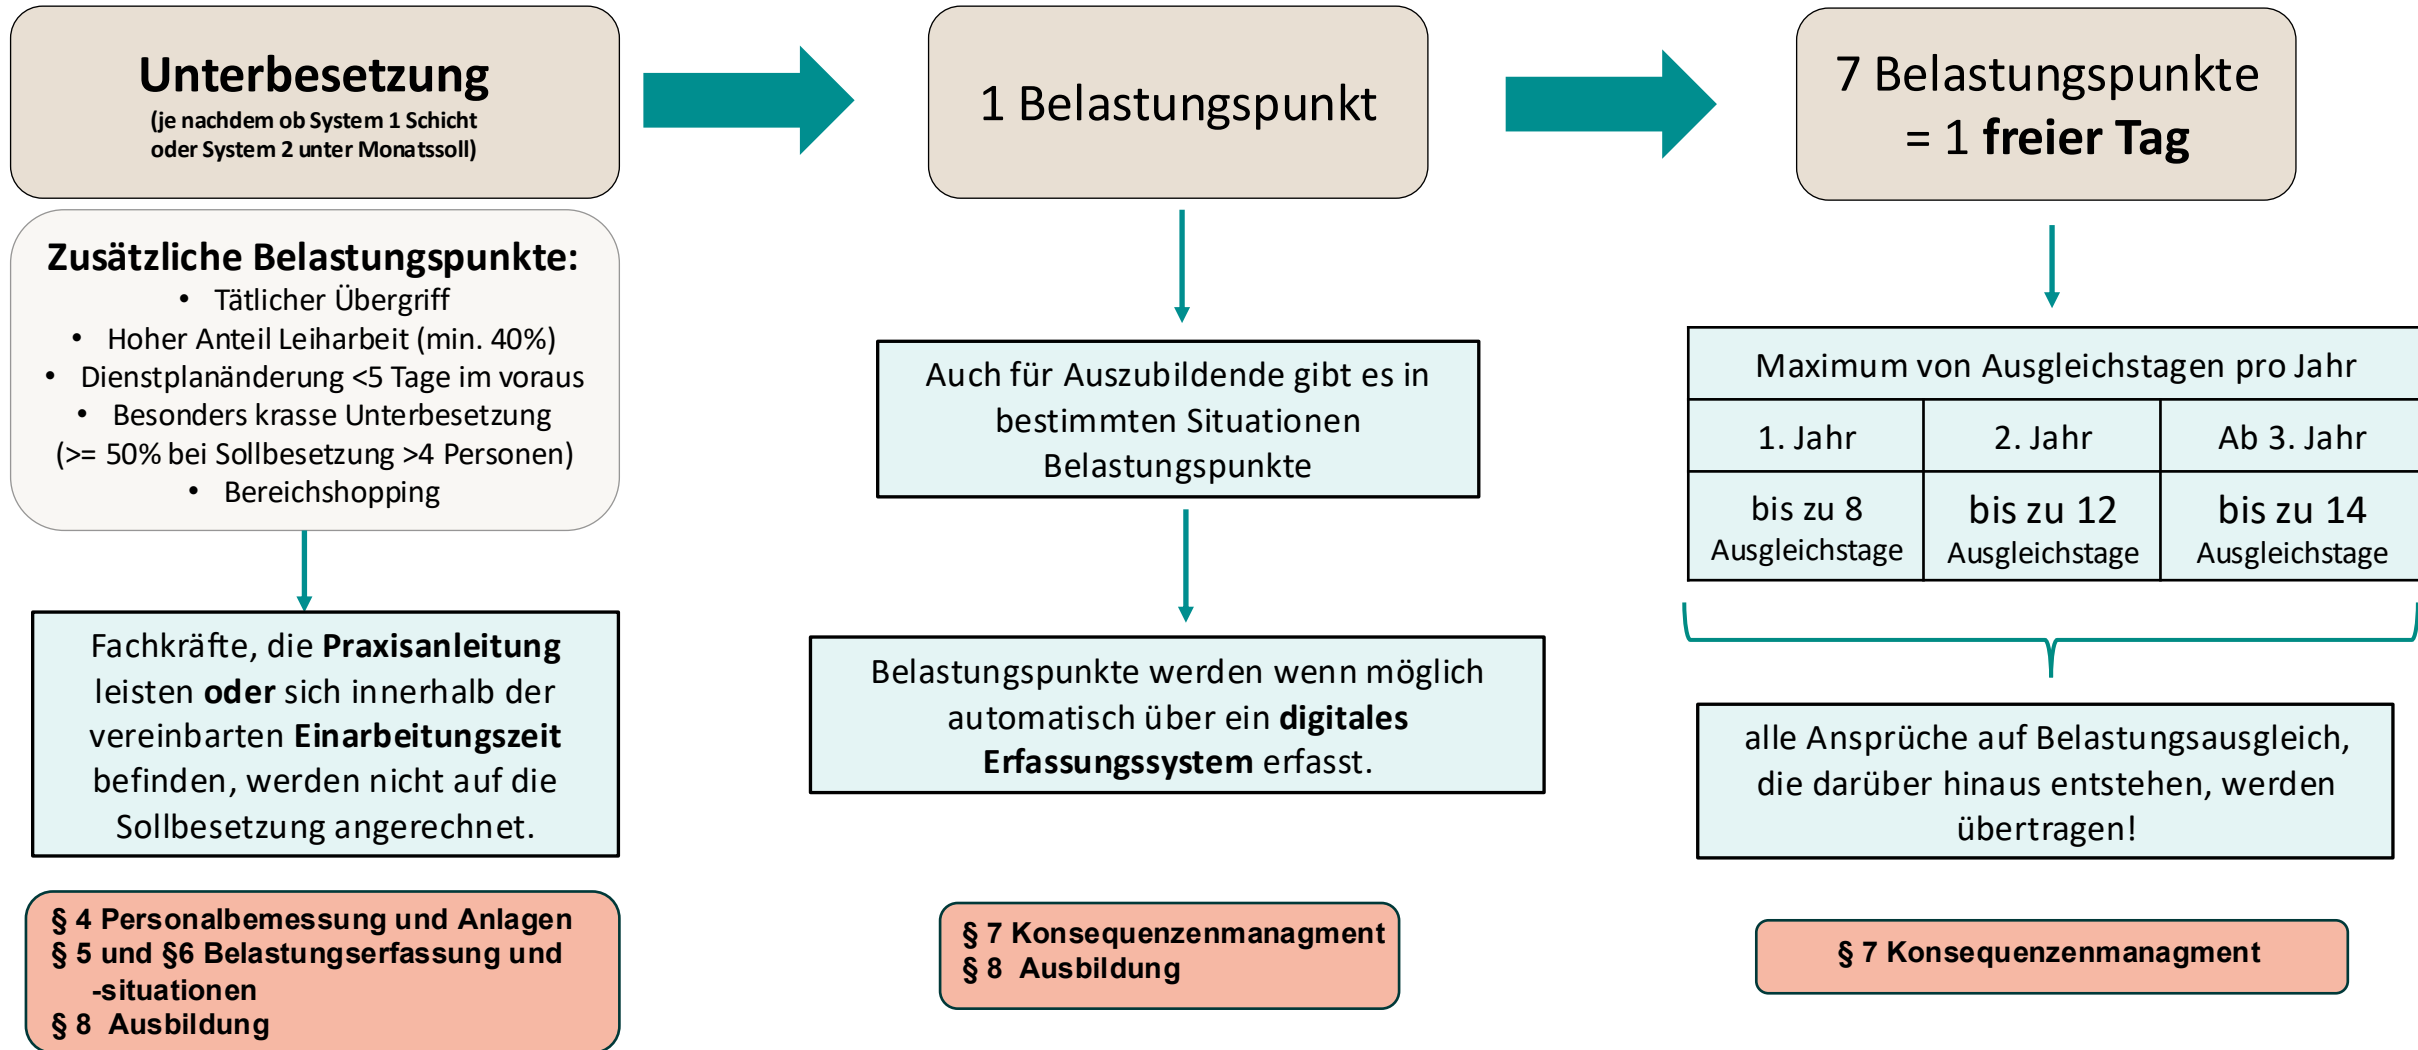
Unterbesetzung
(je nachdem ob System 1 Schicht oder System 2 unter Monatssoll)

1 Belastungspunkt

7 Belastungspunkte = 1 freier Tag

Zusätzliche Belastungspunkte:
• Tätlicher Übergriff
• Hoher Anteil Leiharbeit (min. 40%)
• Dienstplanänderung <5 Tage im voraus
• Besonders krasse Unterbesetzung (>= 50% bei Sollbesetzung >4 Personen)
• Bereichshopping

Auch für Auszubildende gibt es in bestimmten Situationen Belastungspunkte

| Maximum von Ausgleichstagen pro Jahr | | |
|---|---|---|
| 1. Jahr | 2. Jahr | Ab 3. Jahr |
| bis zu 8 Ausgleichstage | bis zu 12 Ausgleichstage | bis zu 14 Ausgleichstage |

Fachkräfte, die Praxisanleitung leisten oder sich innerhalb der vereinbarten Einarbeitungszeit befinden, werden nicht auf die Sollbesetzung angerechnet.

Belastungspunkte werden wenn möglich automatisch über ein digitales Erfassungssystem erfasst.

alle Ansprüche auf Belastungsausgleich, die darüber hinaus entstehen, werden übertragen!

§ 4 Personalbemessung und Anlagen
§ 5 und §6 Belastungserfassung und -situationen
§ 8 Ausbildung

§ 7 Konsequenzenmanagment
§ 8 Ausbildung

§ 7 Konsequenzenmanagment